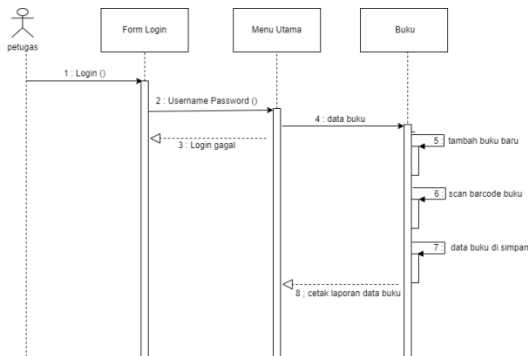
petugas

Form Login

Menu Utama

Buku

1 : Login ()

2 : Username Password ()

3 : Login gagal

4 : data buku

5 tambah buku baru

6 scan barcode buku

7 data buku di simpan

8 ; cetak laporan data buku